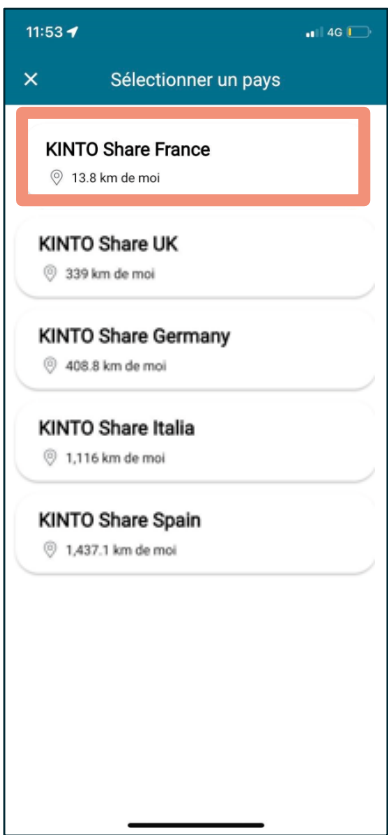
11:53 4G

× Sélectionner un pays

KINTO Share France
13.8 km de moi

KINTO Share UK
339 km de moi

KINTO Share Germany
408.8 km de moi

KINTO Share Italia
1,116 km de moi

KINTO Share Spain
1,437.1 km de moi